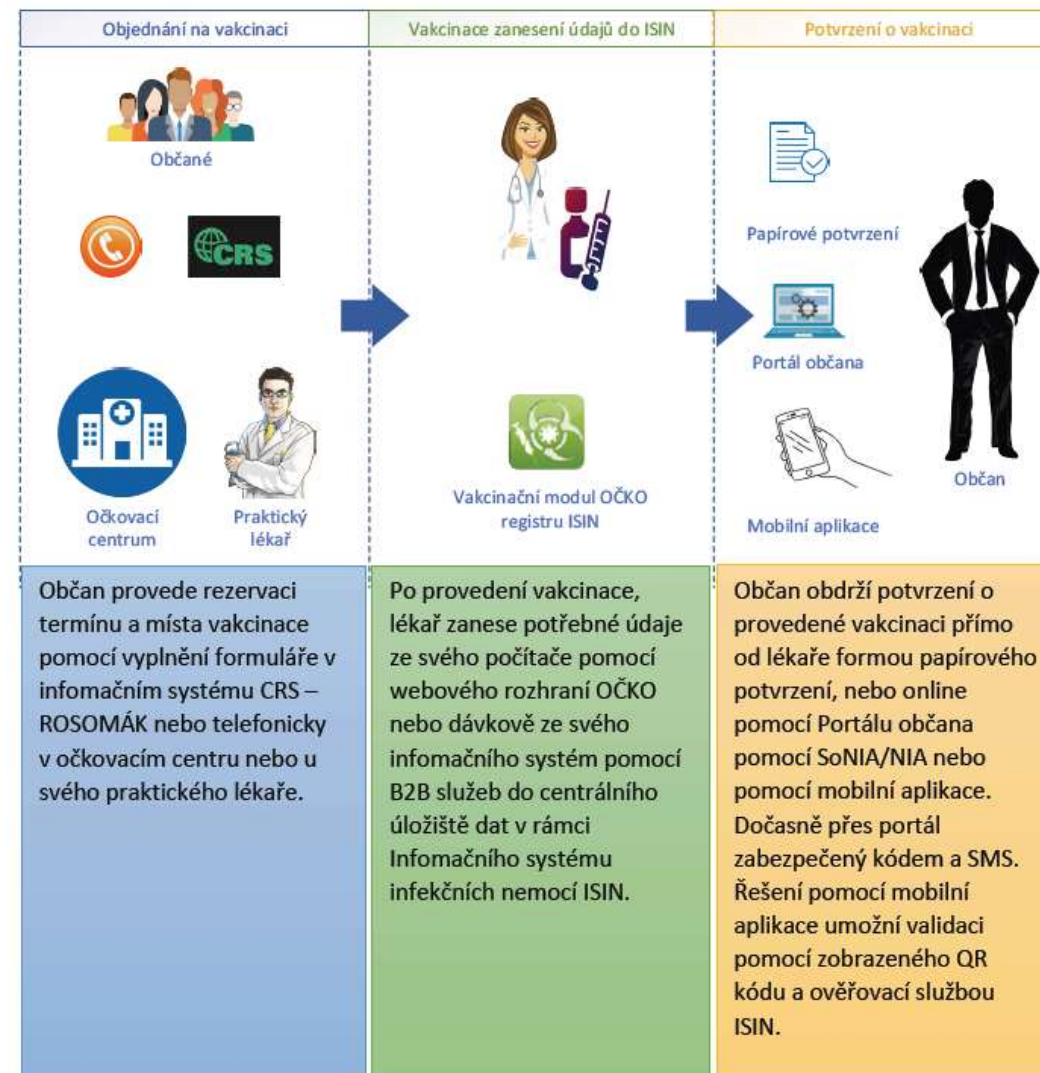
Objednání na vakcinaci

Občané

CRS

Očkovací centrum

Praktický lékař

Občan provede rezervaci termínu a místa vakcinace pomocí vyplnění formuláře v infomačním systému CRS – ROSOMÁK nebo telefonicky v očkovacím centru nebo u svého praktického lékaře.

Vakcinace zanesení údajů do ISIN

Vakcinační modul OČKO registru ISIN

Po provedení vakcinace, lékař zanese potřebné údaje ze svého počítače pomocí webového rozhraní OČKO nebo dávkově ze svého infomačního systém pomocí B2B služeb do centrálního úložiště dat v rámci Infomačního systému infekčních nemocí ISIN.

Potvrzení o vakcinaci

Papírové potvrzení

Portál občana

Mobilní aplikace

Občan

Občan obdrží potvrzení o provedené vakcinaci přímo od lékaře formou papírového potvrzení, nebo online pomocí Portálu občana pomocí SoNIA/NIA nebo pomocí mobilní aplikace. Dočasně přes portál zabezpečený kódem a SMS. Řešení pomocí mobilní aplikace umožní validaci pomocí zobrazeného QR kódu a ověřovací službou ISIN.